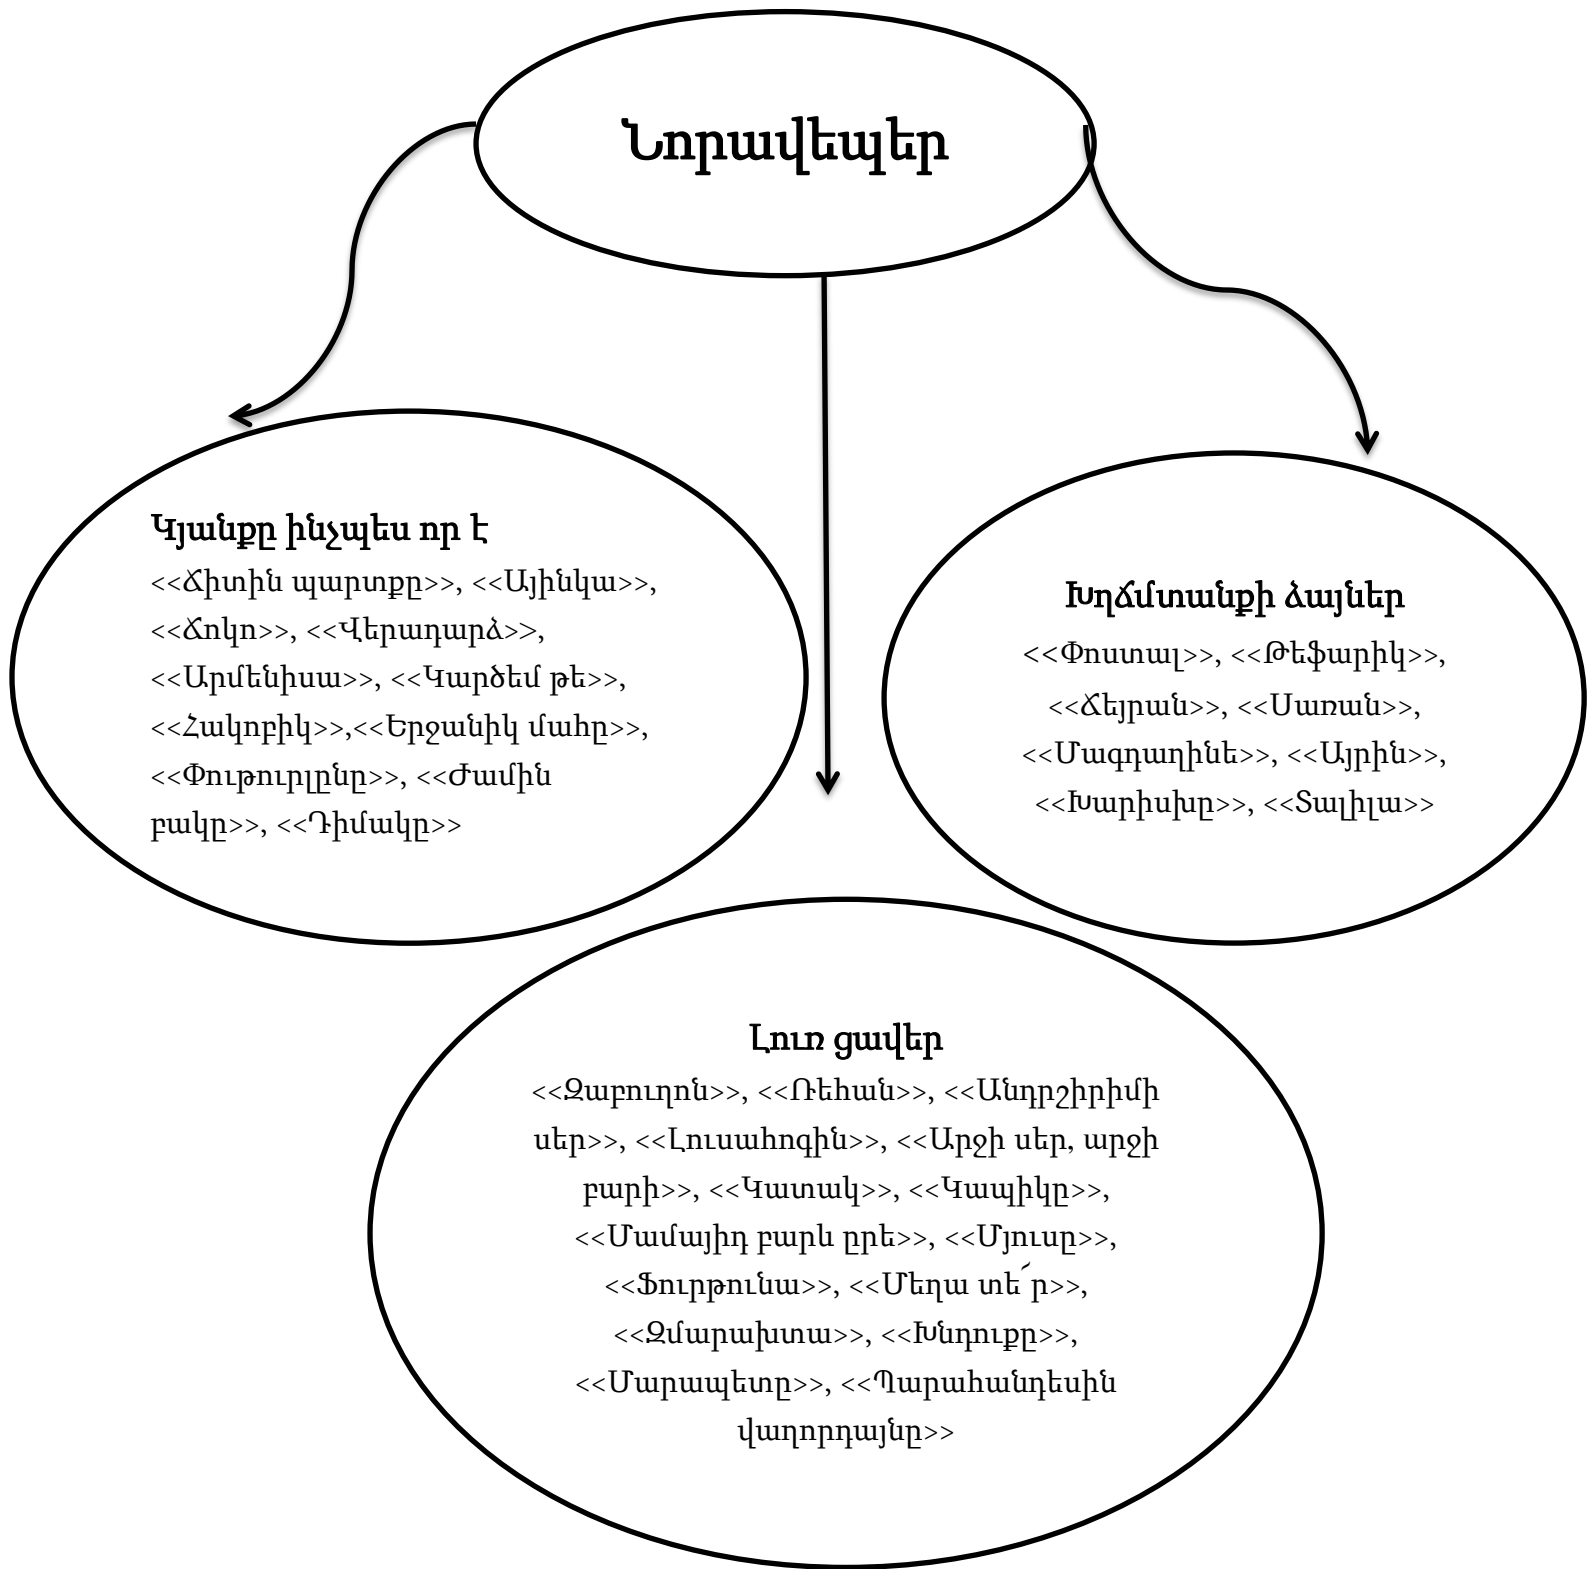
Նորավեպեր

Կյանքը ինչպես որ է

<<Ճիտին պարտքը>>, <<Այինկա>>, <<Ճոկո>>, <<Վերադարձ>>, <<Արմենիսա>>, <<Կարծեմ թե>>, <<Հակոբիկ>>,<<Երջանիկ մահը>>, <<Փութուրլընը>>, <<Ժամին բակը>>, <<Դիմակը>>

Խղճմտանքի ձայներ

<<Փոստալ>>, <<Թեֆարիկ>>, <<Ճեյրան>>, <<Սառան>>, <<Մագդաղինե>>, <<Այրին>>, <<Խարիխը>>, <<Տալիլա>>

Լուռ ցավեր

<<Զաբուղոն>>, <<Ռեհան>>, <<Անդրշիրիմի սեր>>, <<Լուսահոգին>>, <<Արջի սեր, արջի բարի>>, <<Կատակ>>, <<Կապիկը>>, <<Մամայիդ բարև ըրե>>, <<Մյուսը>>, <<Ֆուրթունա>>, <<Մեղա տե՛ր>>, <<Զմարախտա>>, <<Խնդուքը>>, <<Մարապետը>>, <<Պարահանդեսին վաղորդայնը>>